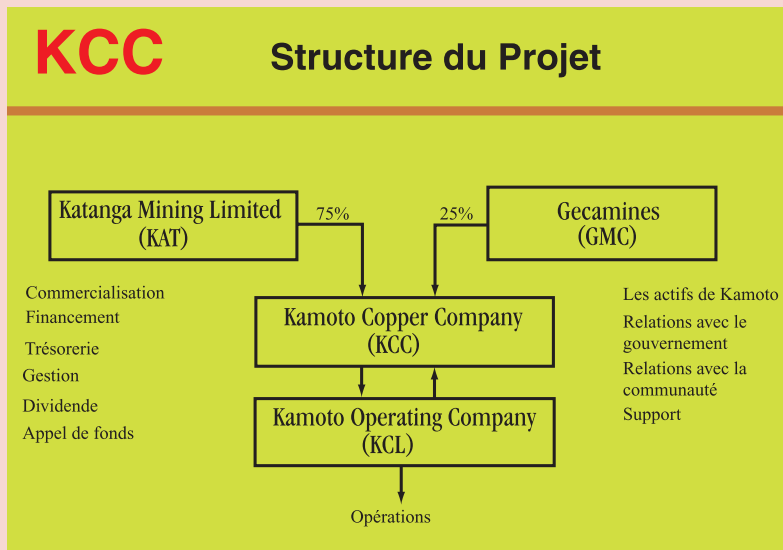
KCC

Structure du Projet

Katanga Mining Limited (KAT)

75%

25%

Gecamines (GMC)

Commercialisation
Financement
Trésorerie
Gestion
Dividende
Appel de fonds

Kamoto Copper Company (KCC)

Les actifs de Kamoto
Relations avec le gouvernement
Relations avec la communauté
Support

Kamoto Operating Company (KCL)

Opérations